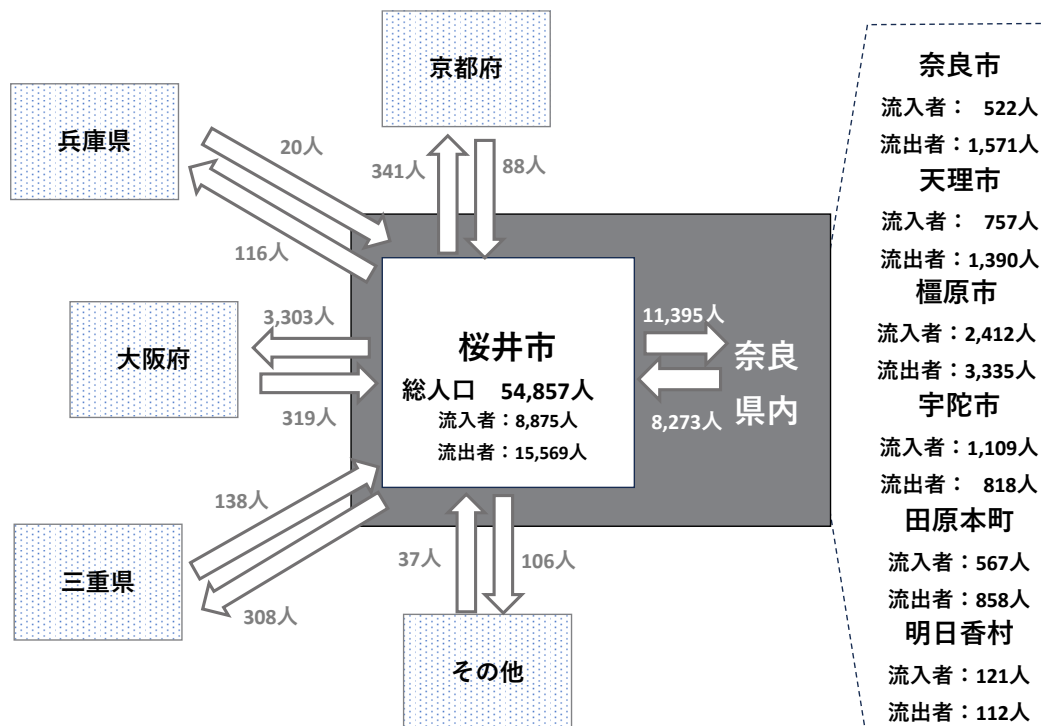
京都府

兵庫県

20人

341人

88人

116人

大阪府

3,303人

319人

桜井市
総人口　54,857人
流入者：8,875人
流出者：15,569人

11,395人

奈良県内

8,273人

138人

三重県

308人

37人

106人

その他

奈良市
流入者：　522人
流出者：1,571人
天理市
流入者：　757人
流出者：1,390人
橿原市
流入者：2,412人
流出者：3,335人
宇陀市
流入者：1,109人
流出者：　818人
田原本町
流入者：567人
流出者：858人
明日香村
流入者：121人
流出者：112人